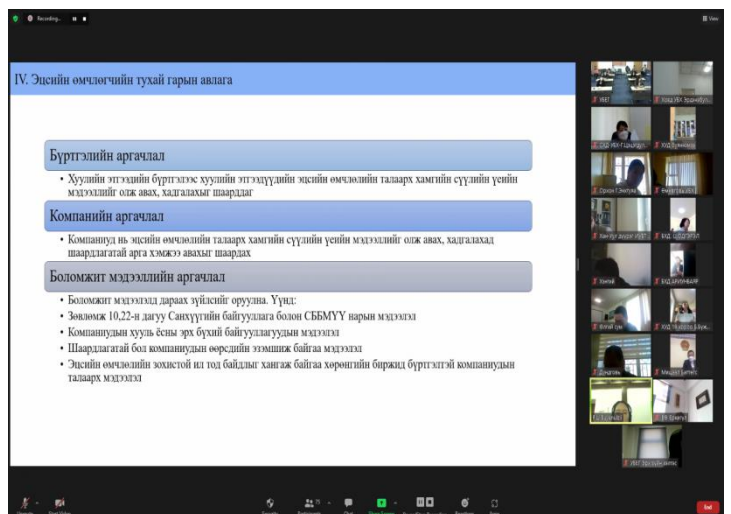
Recording...

View

IV. Эцсийн өмчлөгчийн тухай гарын авлага

Бүртгэлийн аргачлал

• Хуулийн этгээдийн бүртгэлээс хуулийн этгээдүүдийн эцсийн өмчлөлийн талаарх хамгийн сүүлийн үеийн мэдээллийг олж авах, хадгалахыг шаарддаг

Компанийн аргачлал

• Компаниуд нь эцсийн өмчлөлийн талаарх хамгийн сүүлийн үеийн мэдээллийг олж авах, хадгалахад шаардлагатай арга хэмжээ авахыг шаардах

Боломжит мэдээллийн аргачлал

• Боломжит мэдээлэлд дараах зүйлсийг оруулна. Үүнд:
• Зөвлөмж 10,22-н дагуу Санхүүгийн байгууллага болон СББМҮҮ нарын мэдээлэл
• Компаниудын хууль ёсны эрх бүхий байгууллагуудын мэдээлэл
• Шаардлагатай бол компанийн өөрсдийн эзэмшиж байгаа мэдээлэл
• Эцсийн өмчлөлийн зохистой ил тод байдлыг хангаж байгаа хөрөнгийн биржид бүртгэлтэй компаниудын талаарх мэдээлэл

УБЕГ
Хууд ИХ Эрдэнэбул...
ОХД ИХ Ганболд...
ХУД Булганмаа
Орхон Т.Энхтуяа
Өмнөговь ИХ
Хан-Уул дүүрэг ИХЕГ
БЗД ШҮДЭРГЭЛ
Хэнтий
БЗД АЛТАНЧИМЭГ
Ховд ...
ХУД ...
Дундговь
Мандах Бат...
...
ББ Эрдэнэ...
УБЕГ Эрх зүйн хэлтэс

End